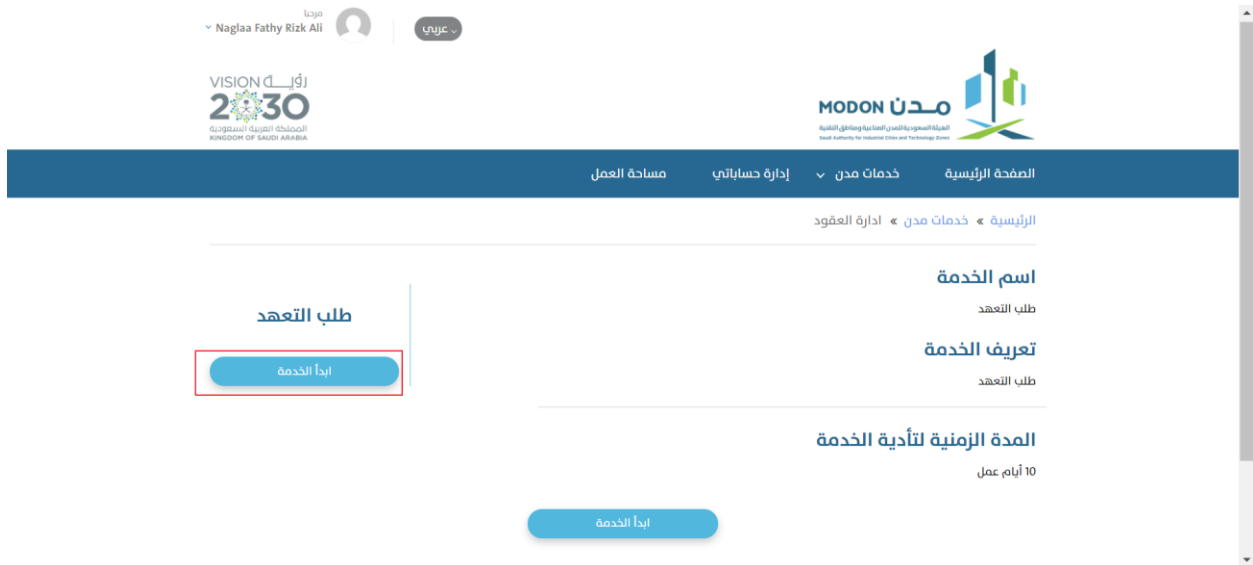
مرحبا
Naglaa Fathy Rizk Ali

عربي

VISION رؤية
2030
المملكة العربية السعودية
KINGDOM OF SAUDI ARABIA

MODON مدن
الهيئة السعودية للمدن الصناعية ومناطق التقنية
Saudi Authority for Industrial Cities and Technology Zones

الصفحة الرئيسية | خدمات مدن | إدارة حساباتي | مساحة العمل

الرئيسية » خدمات مدن » ادارة العقود

اسم الخدمة
طلب التعهد

تعريف الخدمة
طلب التعهد

المدة الزمنية لتأدية الخدمة
10 أيام عمل

طلب التعهد
ابدأ الخدمة

ابدأ الخدمة